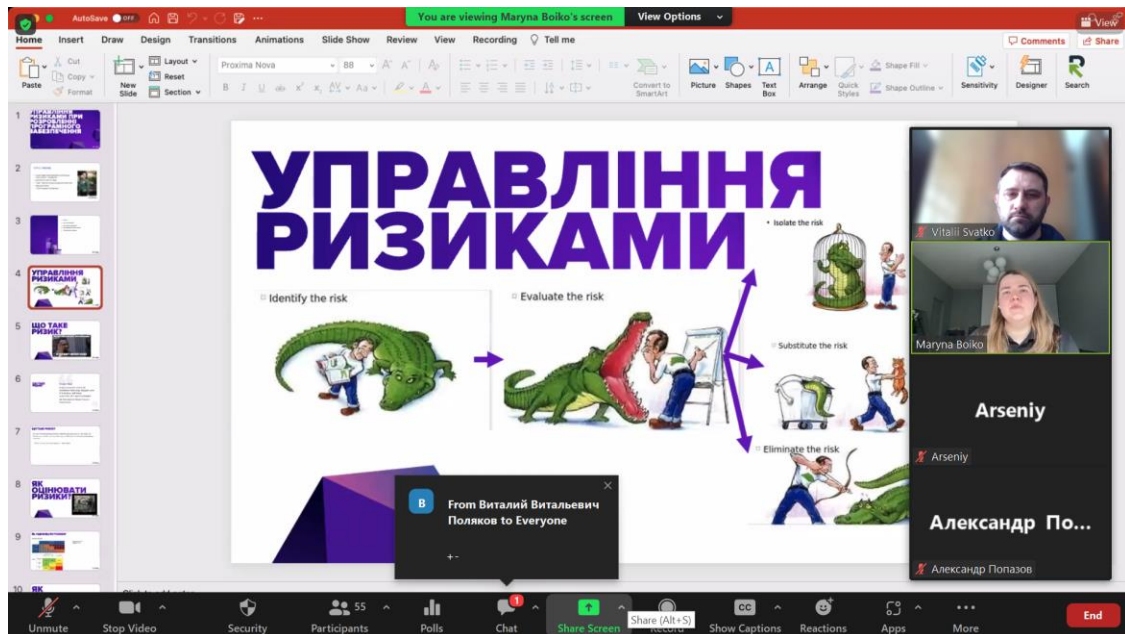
AutoSave OFF

You are viewing Maryna Boiko's screen

View Options

View

Home Insert Draw Design Transitions Animations Slide Show Review View Recording Tell me

Comments Share

Paste Cut Copy Format New Slide Layout Reset Section

Proxima Nova 88

Convert to SmartArt Picture Shapes Text Box Arrange Quick Styles Shape Fill Shape Outline Sensitivity Designer Search

1 УПРАВЛІННЯ РИЗИКАМИ ПРИ РОЗРОБЛЕННІ ПРОГРАМНОГО ЗАБЕЗПЕЧЕННЯ

2

3

4 УПРАВЛІННЯ РИЗИКАМИ

5 ЩО ТАКЕ РИЗИК?

6

7

8 ЯК ОЦІНЮВАТИ РИЗИКИ?

9

10 ЯК

УПРАВЛІННЯ РИЗИКАМИ

Identify the risk

Evaluate the risk

Isolate the risk

Substitute the risk

Eliminate the risk

Vitalii Svatko

Maryna Boiko

Arseniy

Arseniy

Александр По...

Александр Попазов

B From Виталий Витальевич Поляков to Everyone

+-

Unmute Stop Video Security 55 Participants Polls 1 Chat Share Screen Share (Alt+S) Record Show Captions Reactions Apps More End